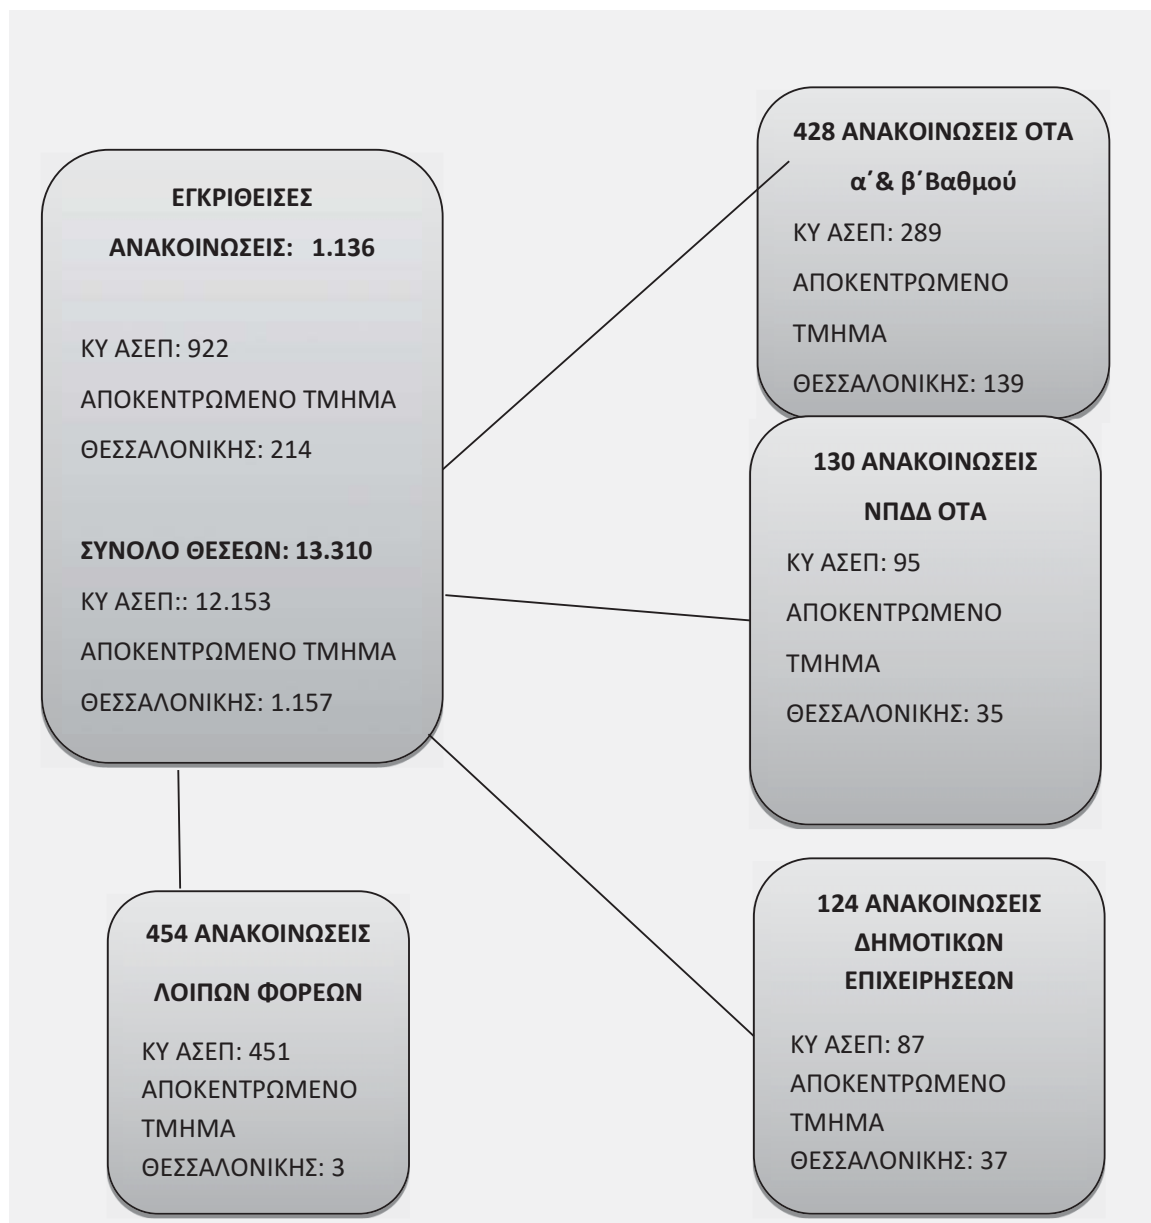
ΕΓΚΡΙΘΕΙΣΕΣ ΑΝΑΚΟΙΝΩΣΕΙΣ: 1.136

ΚΥ ΑΣΕΠ: 922
ΑΠΟΚΕΝΤΡΩΜΕΝΟ ΤΜΗΜΑ ΘΕΣΣΑΛΟΝΙΚΗΣ: 214

ΣΥΝΟΛΟ ΘΕΣΕΩΝ: 13.310
ΚΥ ΑΣΕΠ:: 12.153
ΑΠΟΚΕΝΤΡΩΜΕΝΟ ΤΜΗΜΑ ΘΕΣΣΑΛΟΝΙΚΗΣ: 1.157

428 ΑΝΑΚΟΙΝΩΣΕΙΣ ΟΤΑ α΄& β΄Βαθμού
ΚΥ ΑΣΕΠ: 289
ΑΠΟΚΕΝΤΡΩΜΕΝΟ ΤΜΗΜΑ ΘΕΣΣΑΛΟΝΙΚΗΣ: 139

130 ΑΝΑΚΟΙΝΩΣΕΙΣ ΝΠΔΔ ΟΤΑ
ΚΥ ΑΣΕΠ: 95
ΑΠΟΚΕΝΤΡΩΜΕΝΟ ΤΜΗΜΑ ΘΕΣΣΑΛΟΝΙΚΗΣ: 35

454 ΑΝΑΚΟΙΝΩΣΕΙΣ ΛΟΙΠΩΝ ΦΟΡΕΩΝ
ΚΥ ΑΣΕΠ: 451
ΑΠΟΚΕΝΤΡΩΜΕΝΟ ΤΜΗΜΑ ΘΕΣΣΑΛΟΝΙΚΗΣ: 3

124 ΑΝΑΚΟΙΝΩΣΕΙΣ ΔΗΜΟΤΙΚΩΝ ΕΠΙΧΕΙΡΗΣΕΩΝ
ΚΥ ΑΣΕΠ: 87
ΑΠΟΚΕΝΤΡΩΜΕΝΟ ΤΜΗΜΑ ΘΕΣΣΑΛΟΝΙΚΗΣ: 37